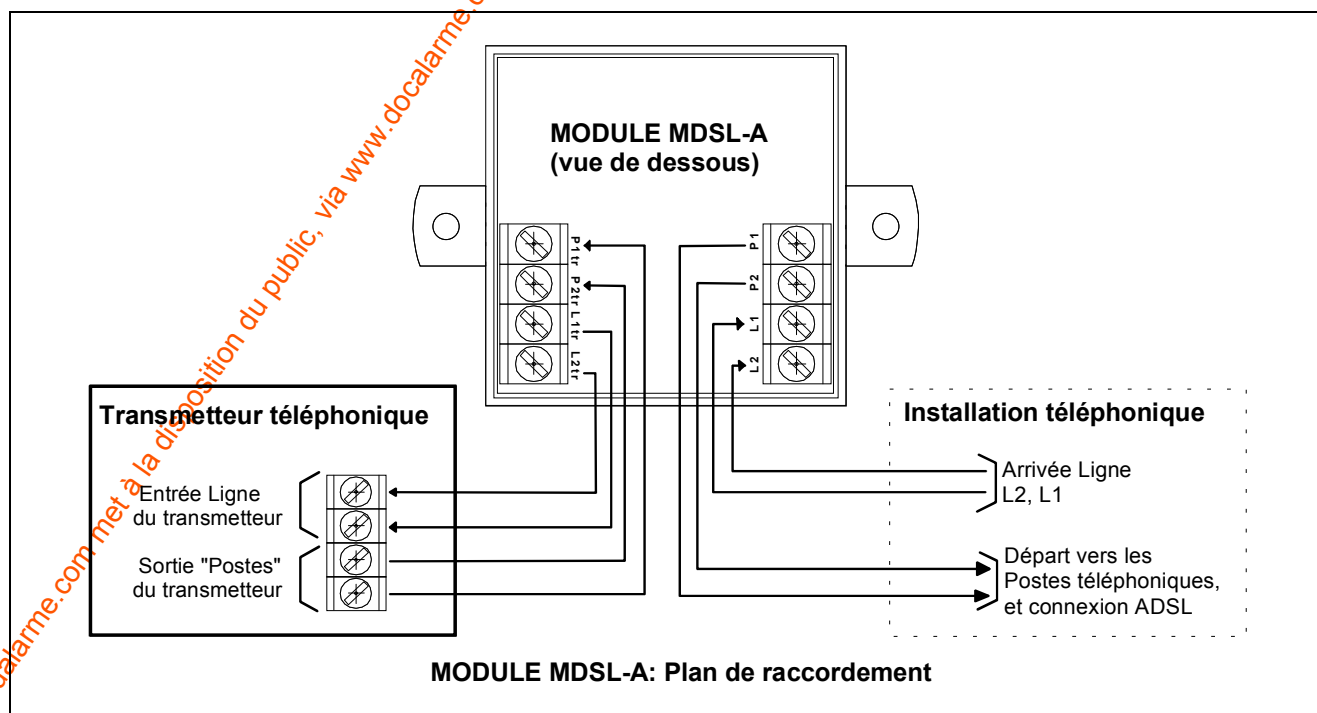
MODULE MDSL-A
(vue de dessous)

P1tr
P2tr
L1tr
L2tr

P1
P2
L1
L2

Transmetteur téléphonique

Entrée Ligne
du transmetteur

Sortie "Postes"
du transmetteur

Installation téléphonique

Arrivée Ligne
L2, L1

Départ vers les
Postes téléphoniques,
et connexion ADSL

MODULE MDSL-A: Plan de raccordement

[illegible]alarme.com met à la disposition du public, via www.docalarme.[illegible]